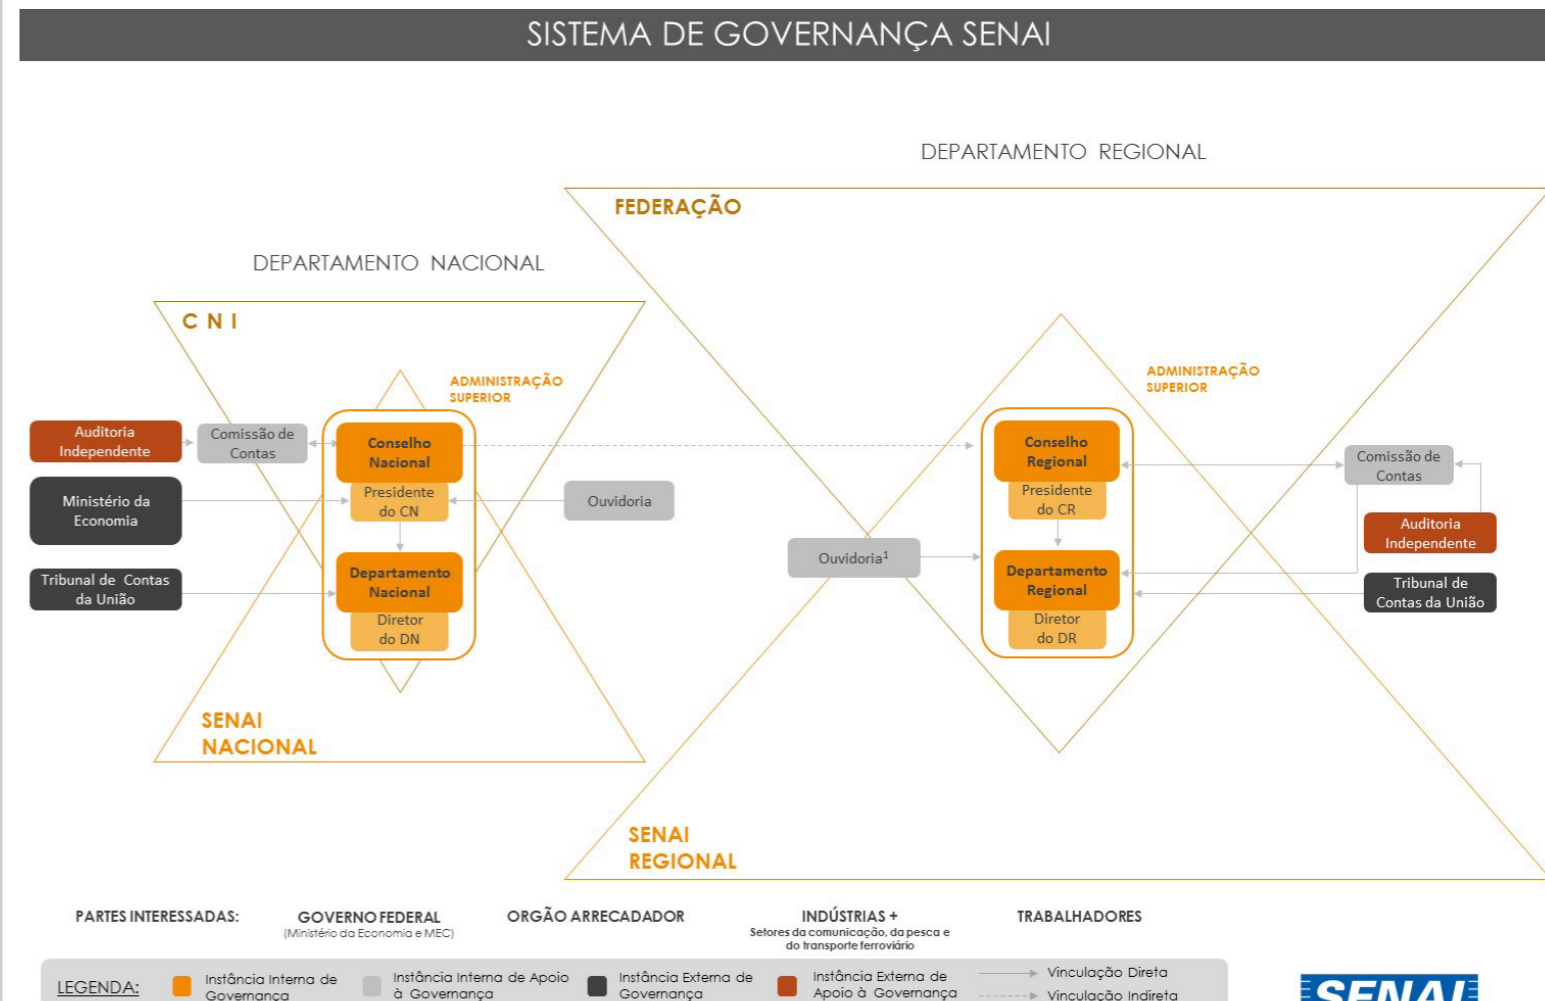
SISTEMA DE GOVERNANÇA SENAI

DEPARTAMENTO REGIONAL

FEDERAÇÃO

DEPARTAMENTO NACIONAL

C N I

ADMINISTRAÇÃO SUPERIOR

Auditoria Independente

Comissão de Contas

Conselho Nacional

Presidente do CN

Ministério da Economia

Ouvidoria

Tribunal de Contas da União

Departamento Nacional

Diretor do DN

SENAI NACIONAL

ADMINISTRAÇÃO SUPERIOR

Conselho Regional

Presidente do CR

Comissão de Contas

Auditoria Independente

Ouvidoria$^1$

Departamento Regional

Diretor do DR

Tribunal de Contas da União

SENAI REGIONAL

PARTES INTERESSADAS: GOVERNO FEDERAL (Ministério da Economia e MEC) ORGÃO ARRECADADOR INDÚSTRIAS + Setores da comunicação, da pesca e do transporte ferroviário TRABALHADORES

LEGENDA: Instância Interna de Governança Instância Interna de Apoio à Governança Instância Externa de Governança Instância Externa de Apoio à Governança Vinculação Direta Vinculação Indireta

SENAI